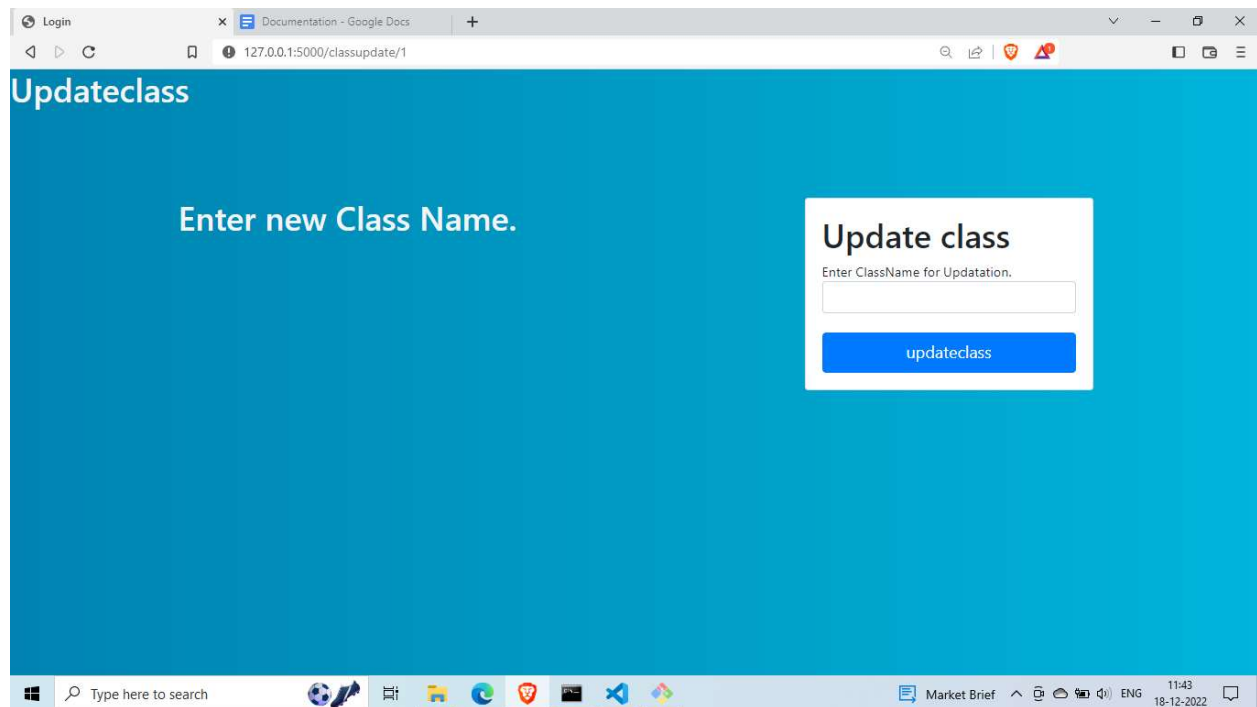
Login
Documentation - Google Docs
127.0.0.1:5000/classupdate/1

Updateclass

Enter new Class Name.

Update class
Enter ClassName for Updatation.
updateclass

Type here to search
Market Brief
ENG
11:43
18-12-2022